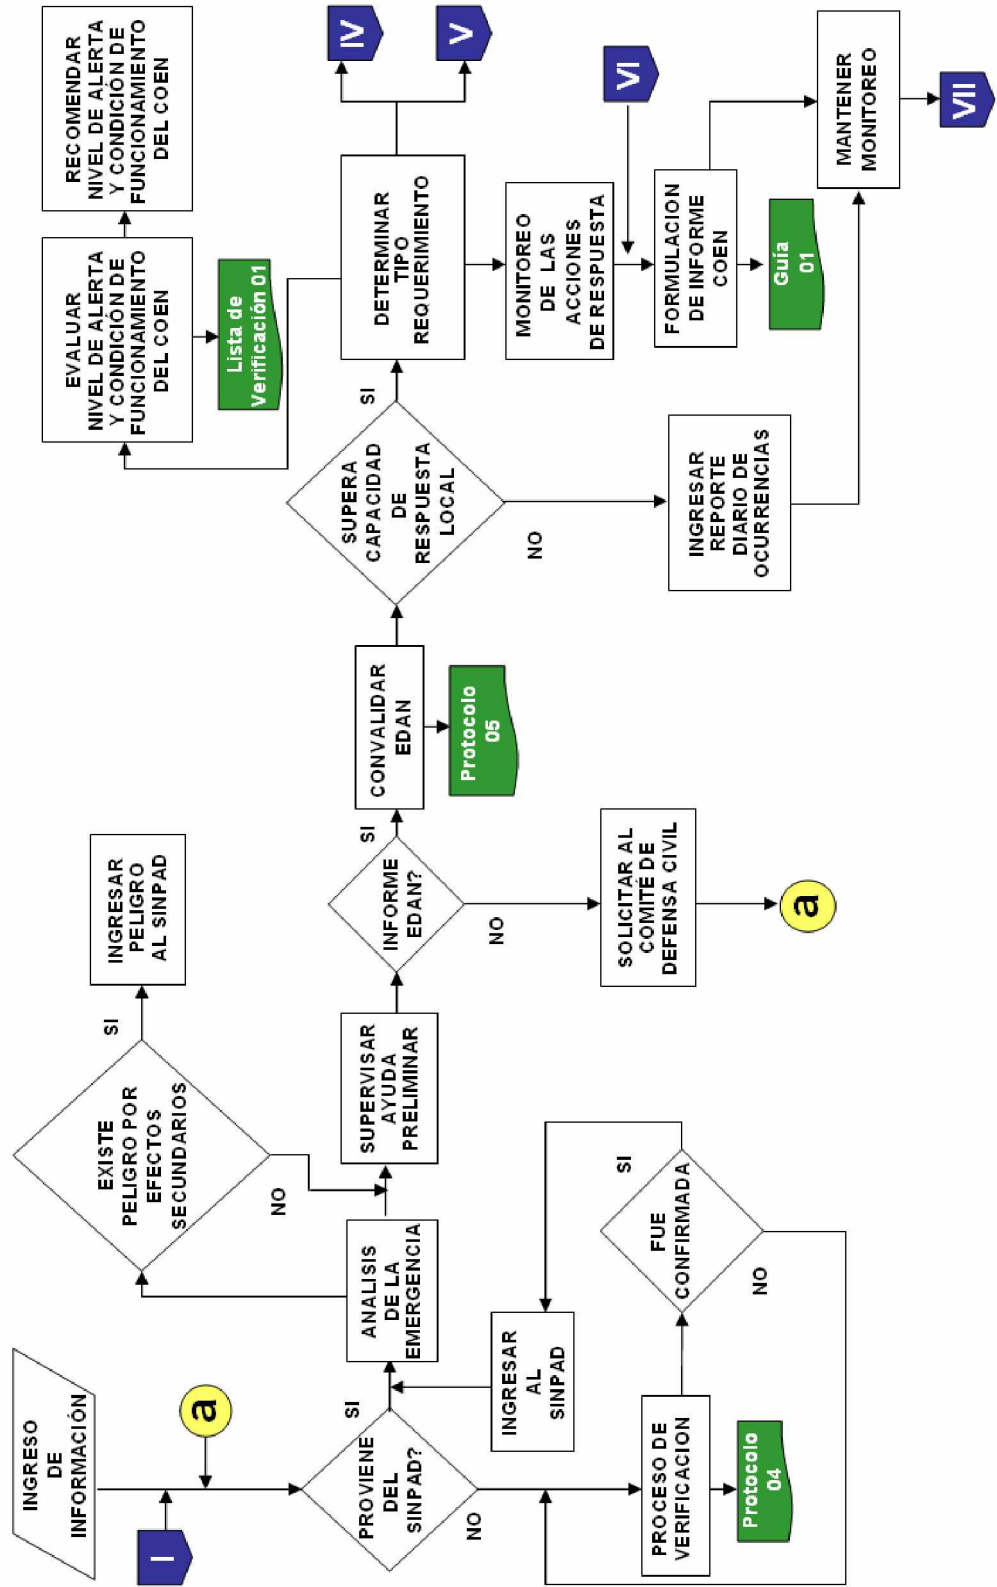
INGRESO DE INFORMACIÓN

I

a

PROVIENE DEL SINPAD?

SI

NO

INGRESAR AL SINPAD

PROCESO DE VERIFICACION

Protocolo 04

FUE CONFIRMADA

SI

NO

ANALISIS DE LA EMERGENCIA

EXISTE PELIGRO POR EFECTOS SECUNDARIOS

SI

NO

INGRESAR PELIGRO AL SINPAD

SUPERVISAR AYUDA PRELIMINAR

INFORME EDAN?

SI

NO

SOLICITAR AL COMITÉ DE DEFENSA CIVIL

a

CONVALIDAR EDAN

Protocolo 05

SUPERA CAPACIDAD DE RESPUESTA LOCAL

SI

NO

INGRESAR REPORTE DIARIO DE OCURRENCIAS

DETERMINAR TIPO REQUERIMIENTO

IV

V

EVALUAR NIVEL DE ALERTA Y CONDICION DE FUNCIONAMIENTO DEL COEN

Lista de Verificación 01

RECOMENDAR NIVEL DE ALERTA Y CONDICION DE FUNCIONAMIENTO DEL COEN

MONITOREO DE LAS ACCIONES DE RESPUESTA

VI

FORMULACION DE INFORME COEN

Guía 01

MANTENER MONITOREO

VII